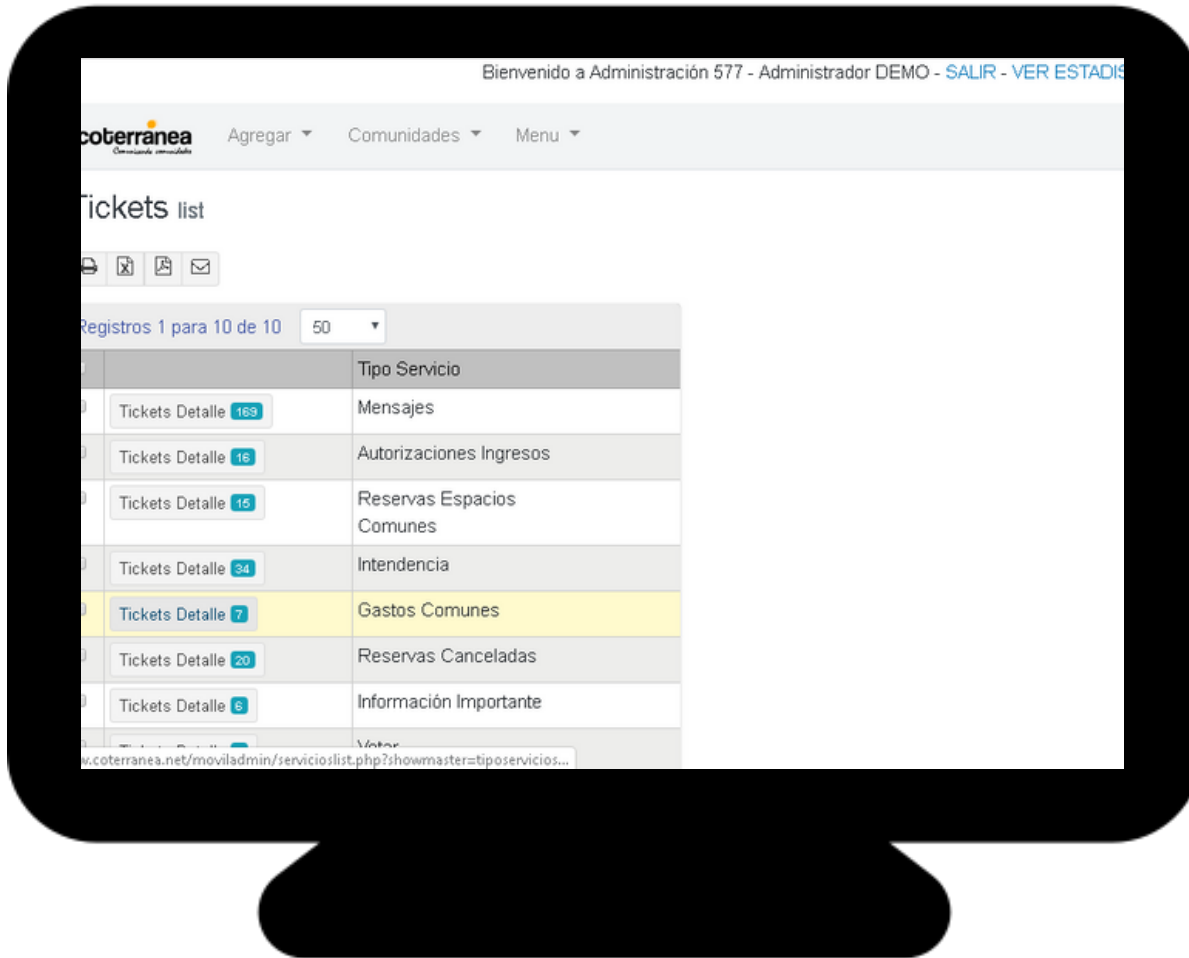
Bienvenido a Administración 577 - Administrador DEMO - SALIR - VER ESTADIS

coterranea
Comunicando comunidades

Agregar ▾ Comunidades ▾ Menu ▾

Tickets list

Registros 1 para 10 de 10 50

| | Tipo Servicio |
|---|---|
| Tickets Detalle 169 | Mensajes |
| Tickets Detalle 16 | Autorizaciones Ingresos |
| Tickets Detalle 15 | Reservas Espacios Comunes |
| Tickets Detalle 34 | Intendencia |
| Tickets Detalle 7 | Gastos Comunes |
| Tickets Detalle 20 | Reservas Canceladas |
| Tickets Detalle 6 | Información Importante |
| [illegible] | Votar |

.coterranea.net/moviladmin/servicioslist.php?showmaster=tiposervicios...